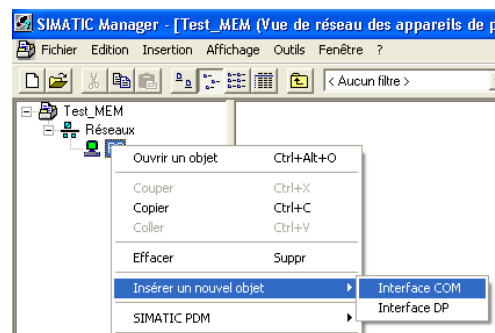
SIMATIC Manager - [Test_MEM (Vue de réseau des appareils de p

Fichier Edition Insertion Affichage Outils Fenêtre ?

< Aucun filtre >

Test_MEM
Réseaux
PG

| | |
|---|---|
| Ouvrir un objet | Ctrl+Alt+O |
| Couper | Ctrl+X |
| Copier | Ctrl+C |
| Coller | Ctrl+V |
| Effacer | Suppr |
| Insérer un nouvel objet | |
| SIMATIC PDM | |

Interface COM
Interface DP